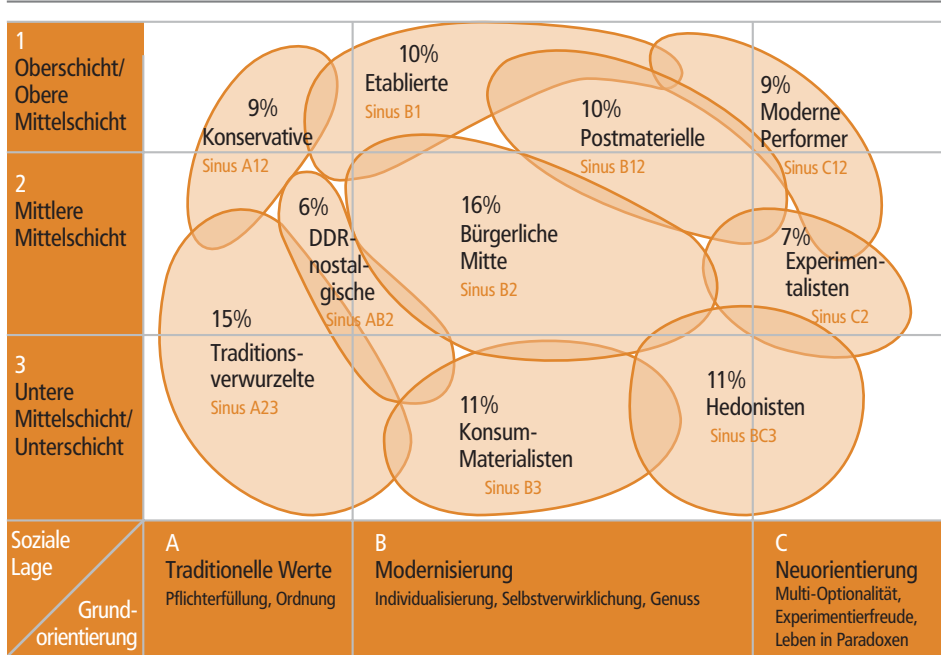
1
Oberschicht/
Obere
Mittelschicht

2
Mittlere
Mittelschicht

3
Untere
Mittelschicht/
Unterschicht

9%
Konservative
Sinus A12

10%
Etablierte
Sinus B1

10%
Postmaterielle
Sinus B12

9%
Moderne
Performer
Sinus C12

6%
DDR-nostalgische
Sinus AB2

16%
Bürgerliche
Mitte
Sinus B2

7%
Experimentalisten
Sinus C2

15%
Traditionsverwurzelte
Sinus A23

11%
Konsum-Materialisten
Sinus B3

11%
Hedonisten
Sinus BC3

Soziale
Lage

Grundorientierung

A
Traditionelle Werte
Pflichterfüllung, Ordnung

B
Modernisierung
Individualisierung, Selbstverwirklichung, Genuss

C
Neuorientierung
Multi-Optionalität, Experimentierfreude, Leben in Paradoxen